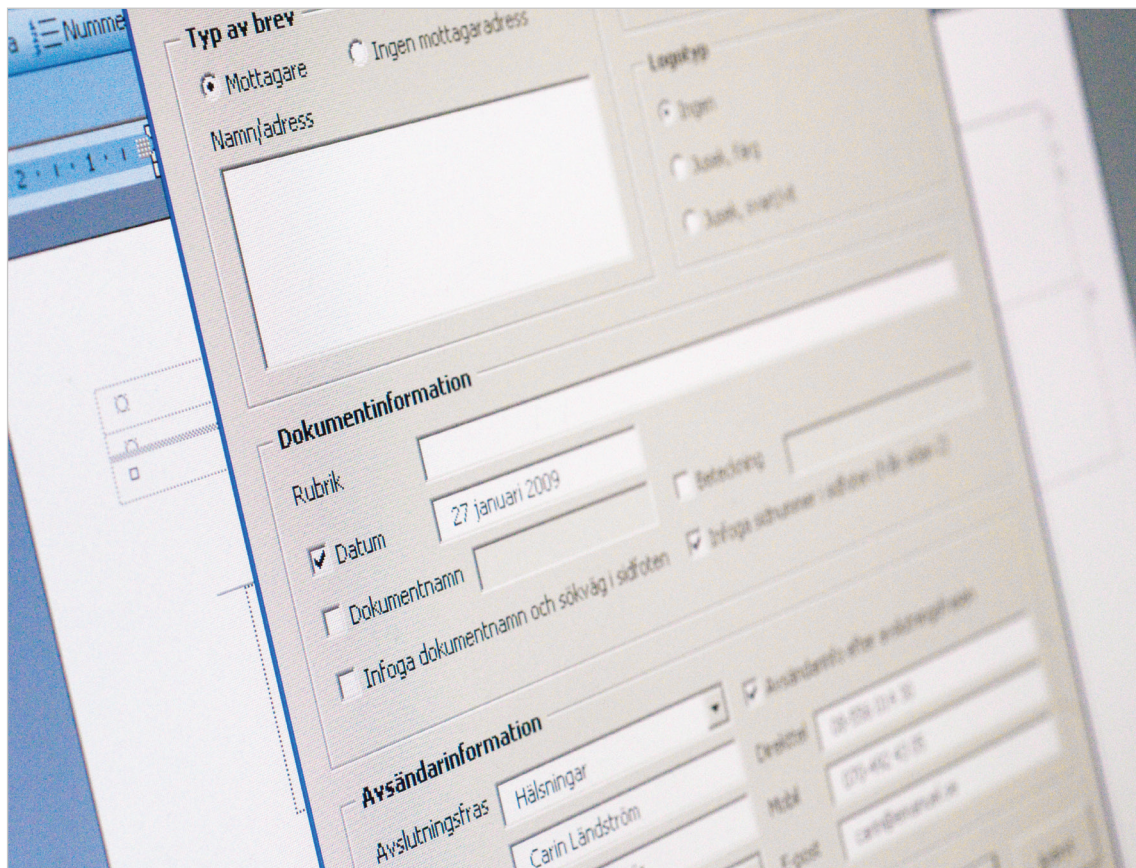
a Numme

Typ av brev

Mottagare

Ingen mottagaradress

Namn/adress

Logotyp

Ingen

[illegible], färg

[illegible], svartvit

Dokumentinformation

Rubrik

Datum

27 januari 2009

Beteckning

Infoga sidnummer i sidfoten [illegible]

Dokumentnamn

Infoga dokumentnamn och sökväg i sidfoten

Avsändarinformation

Avsändarinfo efter avslutningsfrasen

Avslutningsfras

Hälsningar

Carin Ländström

Direkttel

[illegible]

Mobil

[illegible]

E-post

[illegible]